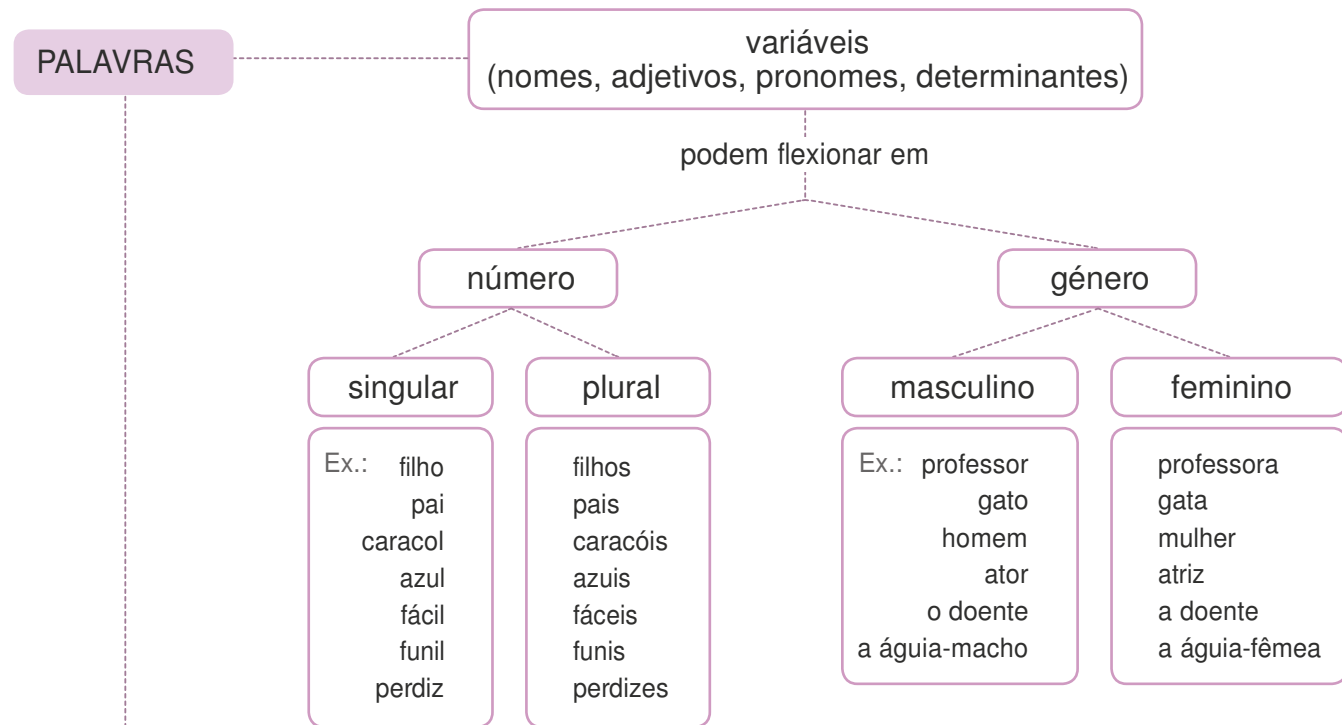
PALAVRAS

variáveis
(nomes, adjetivos, pronomes, determinantes)

podem flexionar em

número

género

singular

plural

masculino

feminino

Ex.: filho
pai
caracol
azul
fácil
funil
perdiz

filhos
pais
caracóis
azuis
fáceis
funis
perdizes

Ex.: professor
gato
homem
ator
o doente
a águia-macho

professora
gata
mulher
atriz
a doente
a águia-fêmea